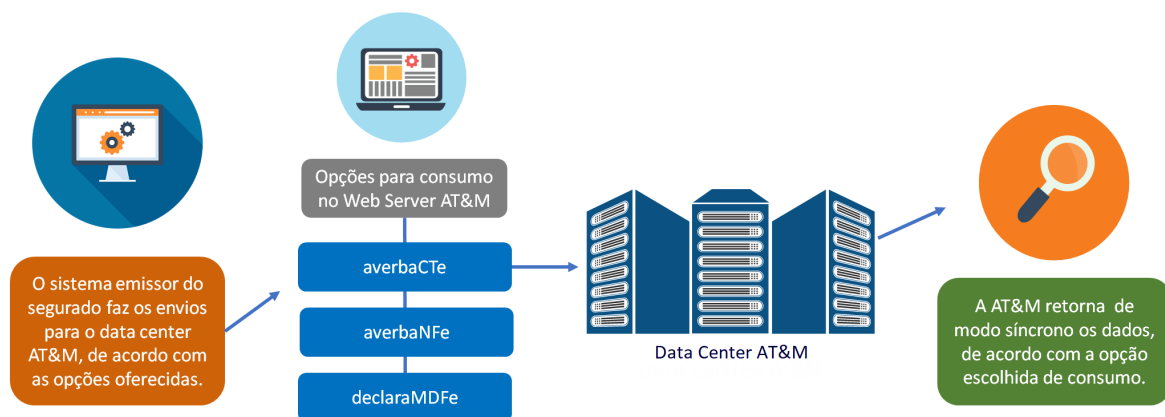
O sistema emissor do segurado faz os envios para o data center AT&M, de acordo com as opções oferecidas.

Opções para consumo no Web Server AT&M

averbaCTe

averbaNFe

declaraMDFe

Data Center AT&M

A AT&M retorna de modo síncrono os dados, de acordo com a opção escolhida de consumo.